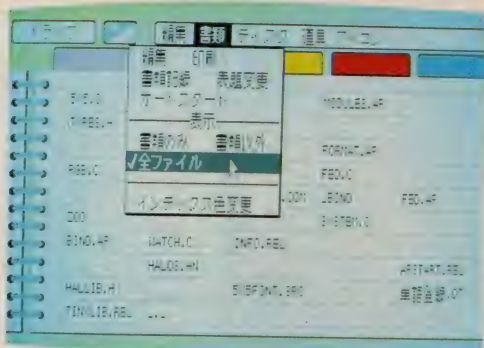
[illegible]

編集 書類 ディスク 道具 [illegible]

編集 印刷
書類記録 表題変更
オートスタート
表示
書類のみ 書類以外
✓全ファイル
インデックス色変更

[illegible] MODULES.AP
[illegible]
FORMAT.AP
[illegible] FED.C
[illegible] .BIND FED.AP
DOC SYSTEM.C
BIND.AP WATCH.C INFO.REL
HALIB.HN
HALLIB.H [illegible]
SYSFONT.SYS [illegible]
TINYLIB.REL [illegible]